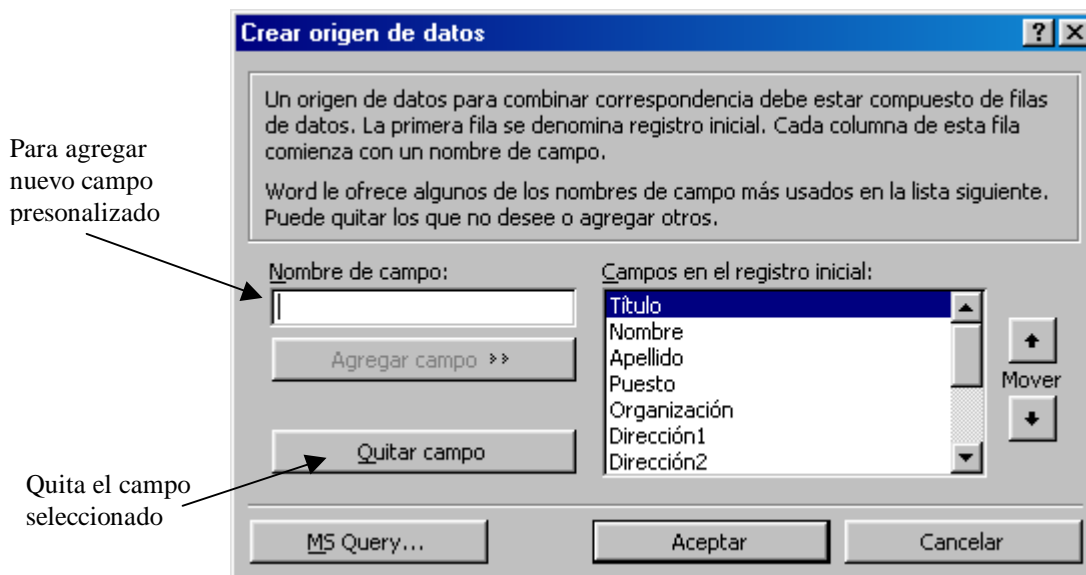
Crear origen de datos

?

Un origen de datos para combinar correspondencia debe estar compuesto de filas de datos. La primera fila se denomina registro inicial. Cada columna de esta fila comienza con un nombre de campo.

Word le ofrece algunos de los nombres de campo más usados en la lista siguiente. Puede quitar los que no desee o agregar otros.

Para agregar nuevo campo presonalizado

Nombre de campo:

Agregar campo »

Quitar campo

Quita el campo seleccionado

Campos en el registro inicial:

Título
Nombre
Apellido
Puesto
Organización
Dirección1
Dirección2

Mover

MS Query...

Aceptar

Cancelar